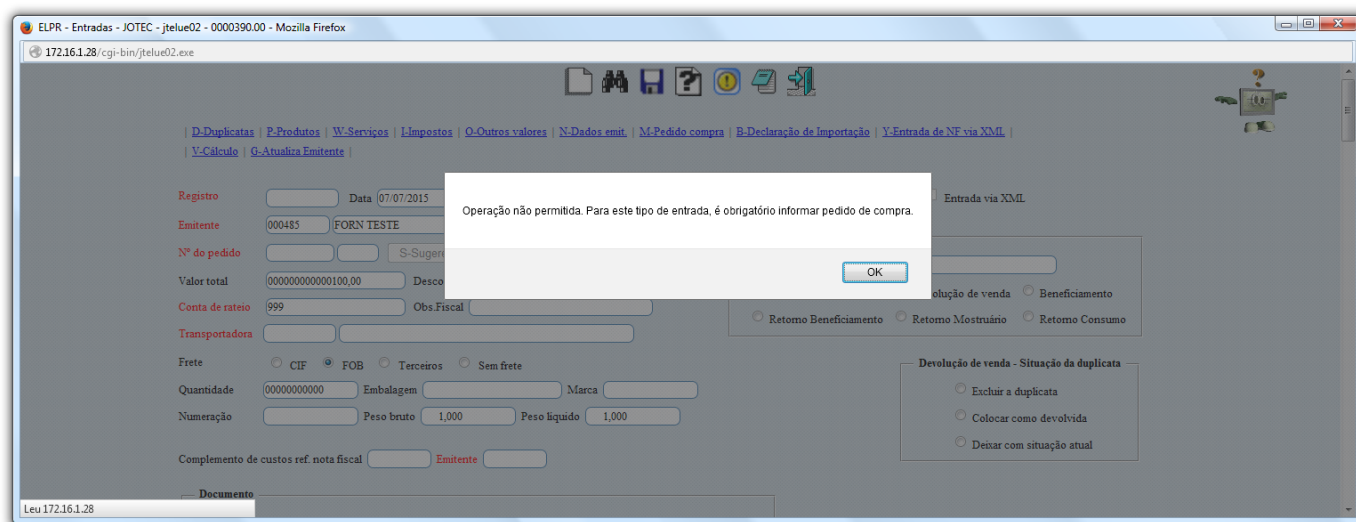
ELPR - Entradas - JOTEC - jtelue02 - 0000390.00 - Mozilla Firefox

172.16.1.28/cgi-bin/jtelue02.exe

| D-Duplicatas | P-Produtos | W-Serviços | I-Impostos | O-Outros valores | N-Dados emit. | M-Pedido compra | B-Declaração de Importação | Y-Entrada de NF via XML |
| V-Cálculo | G-Atualiza Emitente |

Registro
Data 07/07/2015
Entrada via XML

Emitente 000485 FORN TESTE

Nº do pedido
S-Sugere

Valor total 000000000000100,00
Desco

Conta de rateio 999
Obs.Fiscal

olução de venda
Beneficiamento

Transportadora

Retorno Beneficiamento
Retorno Mostruário
Retorno Consumo

Frete
CIF
FOB
Terceiros
Sem frete

Devolução de venda - Situação da duplicata

Quantidade 00000000000
Embalagem
Marca

Excluir a duplicata

Numeração
Peso bruto 1,000
Peso liquido 1,000

Colocar como devolvida

Deixar com situação atual

Complemento de custos ref. nota fiscal
Emitente

Documento

Leu 172.16.1.28

Operação não permitida. Para este tipo de entrada, é obrigatório informar pedido de compra.

OK